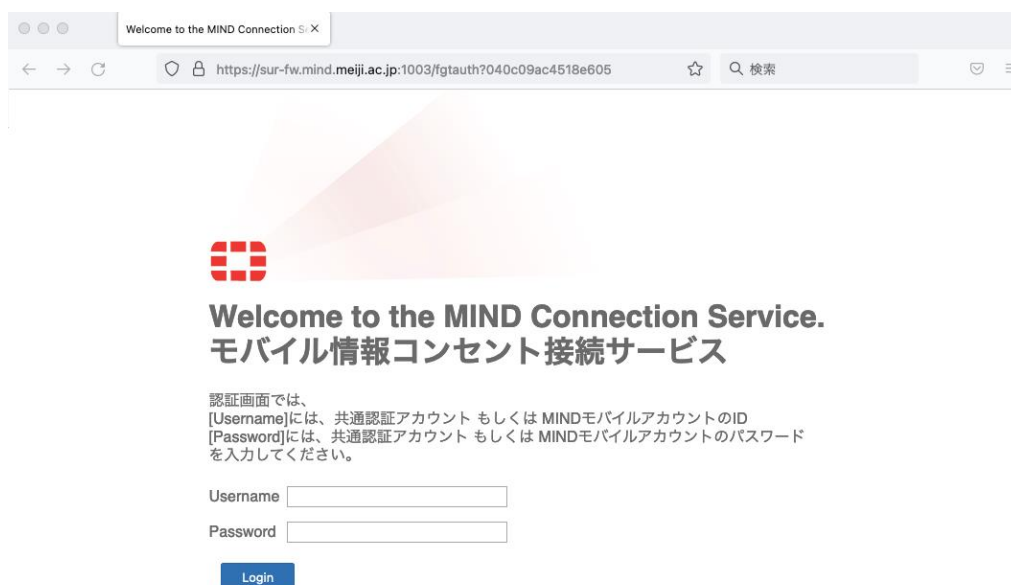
Welcome to the MIND Connection S ×

https://sur-fw.mind.meiji.ac.jp:1003/fgtauth?040c09ac4518e605

検索

Welcome to the MIND Connection Service.
モバイル情報コンセント接続サービス

認証画面では、
[Username]には、共通認証アカウント もしくは MINDモバイルアカウントのID
[Password]には、共通認証アカウント もしくは MINDモバイルアカウントのパスワード
を入力してください。

Username

Password

Login